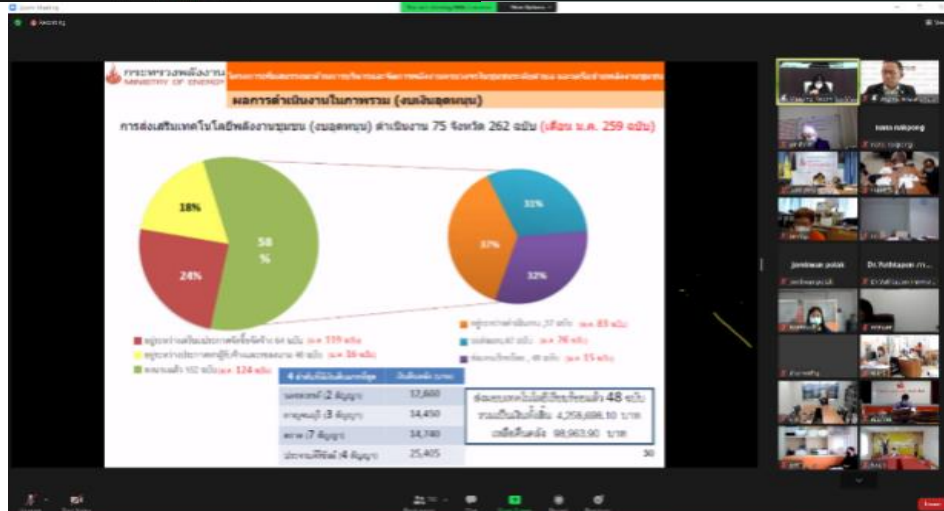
Zoom Meeting

Recording

กระทรวงพลังงาน
MINISTRY OF ENERGY

ผลการดำเนินงานในภาพรวม (งบเงินอุดหนุน)

การส่งเสริมเทคโนโลยีพลังงานชุมชน (งบอุดหนุน) ดำเนินงาน 75 จังหวัด 262 ฉบับ (เดือน ม.ค. 259 ฉบับ)

18%

24%

58 %

33%

37%

32%

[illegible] 64 ฉบับ (ม.ค. 119 ฉบับ)

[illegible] 46 ฉบับ (ม.ค. 56 ฉบับ)

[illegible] 152 ฉบับ (ม.ค. 124 ฉบับ)

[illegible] 57 ฉบับ (ม.ค. 83 ฉบับ)

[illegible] 67 ฉบับ (ม.ค. 76 ฉบับ)

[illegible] 48 ฉบับ (ม.ค. 55 ฉบับ)

| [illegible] | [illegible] |
|---|---|
| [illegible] (2 สัญญา) | 17,600 |
| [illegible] (3 สัญญา) | 34,450 |
| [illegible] (7 สัญญา) | 14,740 |
| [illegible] (4 สัญญา) | 25,405 |

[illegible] 48 ฉบับ
รวมเป็นเงินทั้งสิ้น 4,258,698.10 บาท
เฉลี่ยสัญญาละ 98,963.90 บาท

30

Jombrean polak

Dr.Yuthtapon

Exonu nakpong